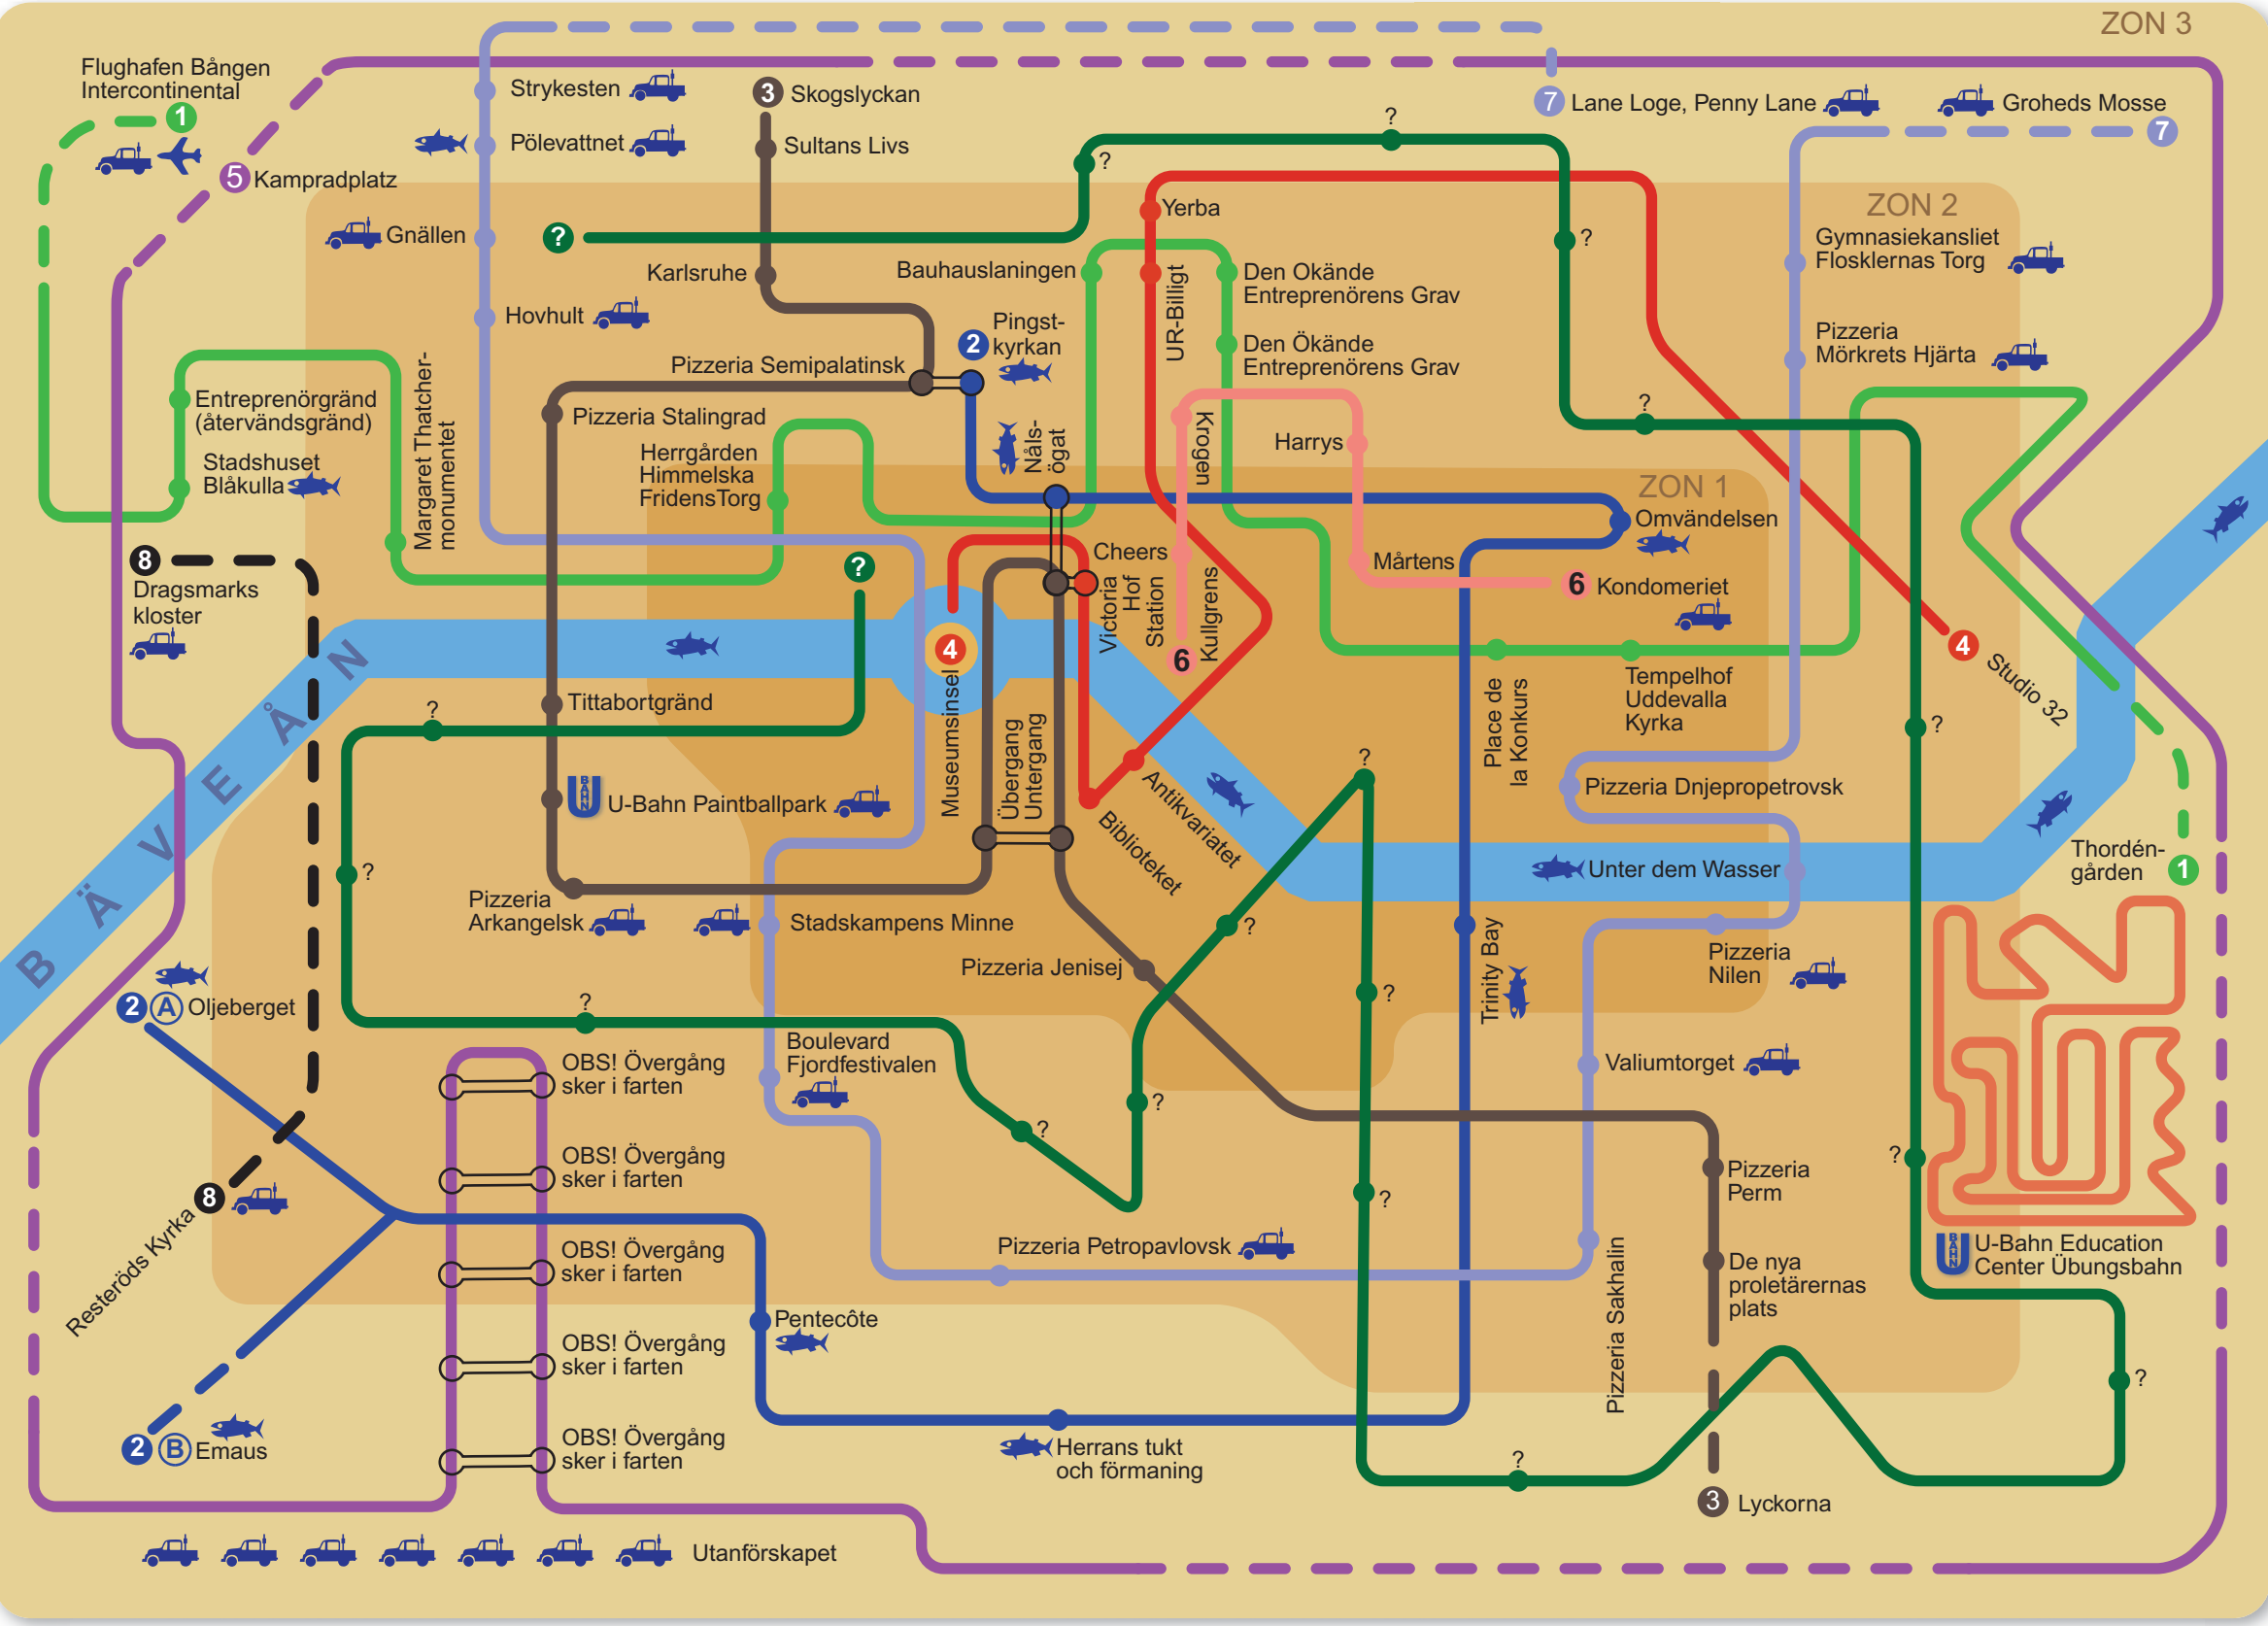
ZON 3

Flughafen Bången Intercontinental 1
5 Kampradplatz
Strykesten
Pölevattnet
3 Skogslyckan
Sultans Livs
7 Lane Loge, Penny Lane
Groheds Mosse 7
?
?
Gnällen
?
Karlsruhe
Bauhauslaningen
Yerba
?
ZON 2
Gymnasiekansliet Flosklernas Torg
Den Okände Entreprenörens Grav
Hovhult
2 Pingst-kyrkan
UR-Billigt
Den Ökände Entreprenörens Grav
Pizzeria Mörkrets Hjärta
Pizzeria Semipalatinsk
Entreprenörgränd (återvändsgränd)
Pizzeria Stalingrad
?
Harrys
Krogen
Stadshuset Blåkulla
Margaret Thatcher-monumentet
Herrgården Himmelska FridensTorg
Nåls-ögat
ZON 1
Omvändelsen
Cheers
Mårtens
8 Dragsmarks kloster
?
6 Kondomeriet
Victoria Hof Station
Kullgrens
4
6
4 Studio 32
Tempelhof Uddevalla Kyrka
?
Tittabortgränd
?
Place de la Konkurs
Museumsinsel
Övergang Untergang
Antikvariatet
?
BÄVEÅN
U-Bahn Paintballpark
Pizzeria Dnjepropetrovsk
Biblioteket
?
Unter dem Wasser
Thordén-gården 1
Pizzeria Arkangelsk
Stadskampens Minne
?
Pizzeria Jenisej
Trinity Bay
Pizzeria Nilen
?
2 A Oljeberget
?
Boulevard Fjordfestivalen
OBS! Övergång sker i farten
Valiumtorget
?
?
OBS! Övergång sker i farten
?
Pizzeria Perm
8
?
Resteröds Kyrka
OBS! Övergång sker i farten
Pizzeria Petropavlovsk
U-Bahn Education Center Übungsbahn
De nya proletärernas plats
Pizzeria Sakhalin
Pentecôte
OBS! Övergång sker i farten
?
?
2 B Emaus
Herrans tukt och förmaning
OBS! Övergång sker i farten
3 Lyckorna
Utanförskapet